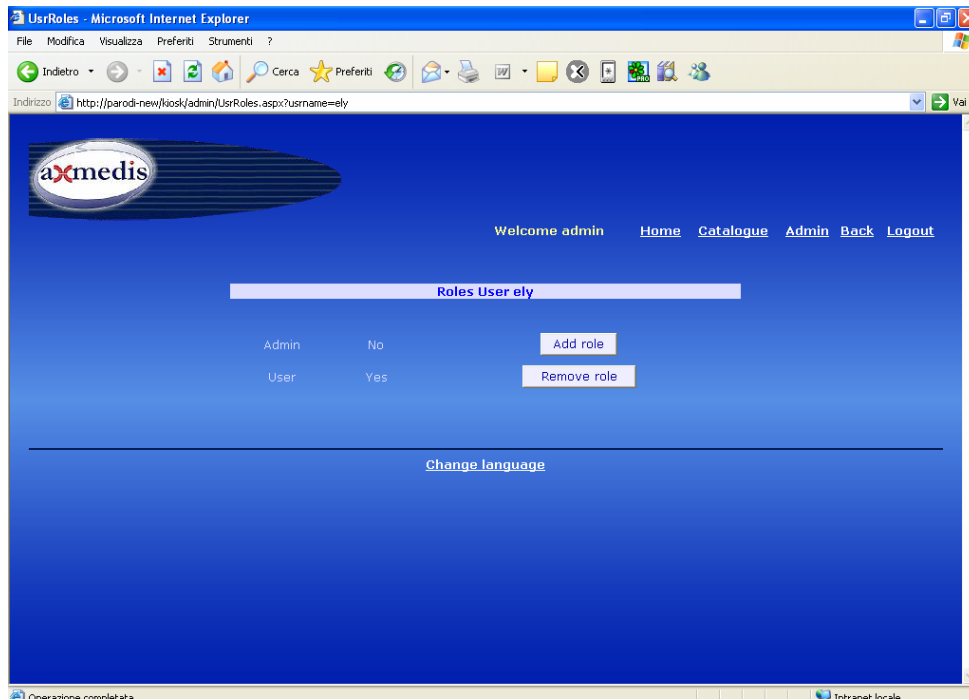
UsrRoles - Microsoft Internet Explorer

File Modifica Visualizza Preferiti Strumenti ?

Indietro Cerca Preferiti

Indirizzo http://parodi-new/kiosk/admin/UsrRoles.aspx?usrname=ely

Vai

axmedis

Welcome admin Home Catalogue Admin Back Logout

Roles User ely

| Admin | No | Add role |
|---|---|---|
| User | Yes | Remove role |

Change language

Operazione completata

Intranet locale